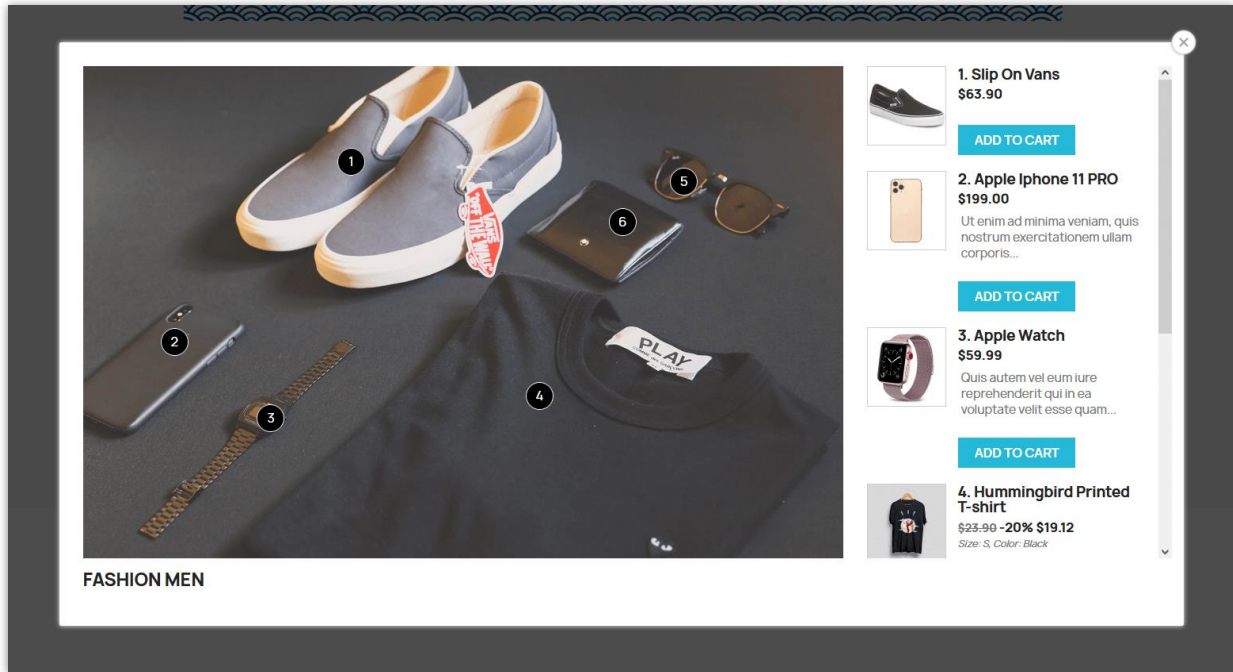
1

2

3

4

5

6

FASHION MEN

1. Slip On Vans
$63.90

ADD TO CART

2. Apple Iphone 11 PRO
$199.00

Ut enim ad minima veniam, quis nostrum exercitationem ullam corporis...

ADD TO CART

3. Apple Watch
$59.99

Quis autem vel eum iure reprehenderit qui in ea voluptate velit esse quam...

ADD TO CART

4. Hummingbird Printed T-shirt
~~$23.90~~ -20% $19.12
Size: S, Color: Black